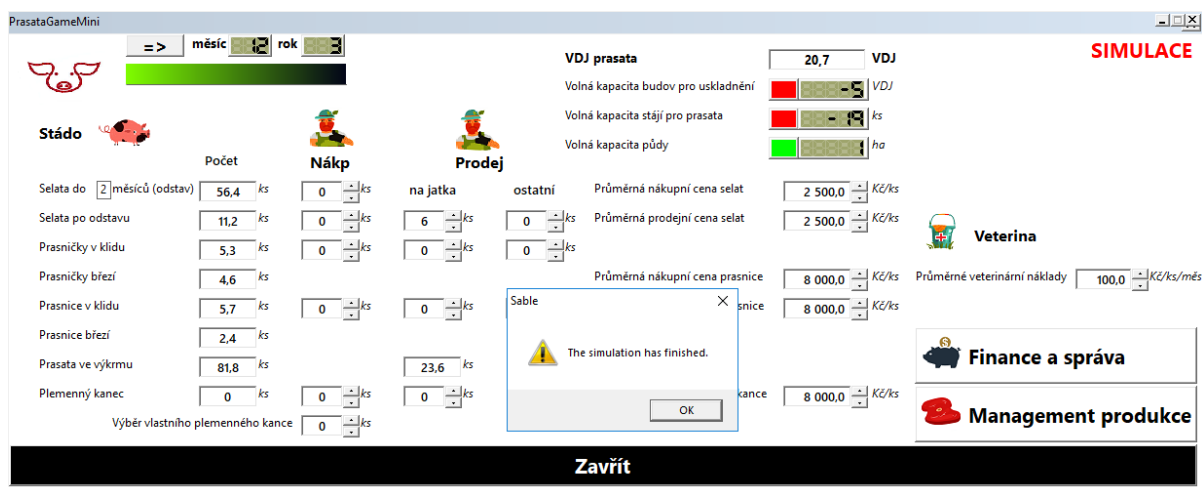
PrasataGameMini

=> měsíc 12 rok 3

VDJ prasata 20,7 VDJ

SIMULACE

Volná kapacita budov pro uskladnění -5 VDJ
Volná kapacita stájí pro prasata -19 ks
Volná kapacita půdy 1 ha

Stádo

Nákp

Prodej

Počet

na jatka ostatní

Selata do 2 měsíců (odstav) 56,4 ks 0 ks
Selata po odstavu 11,2 ks 0 ks 6 ks 0 ks
Prasničky v klidu 5,3 ks 0 ks 0 ks 0 ks
Prasničky březí 4,6 ks
Prasnice v klidu 5,7 ks 0 ks 0 ks
Prasnice březí 2,4 ks
Prasata ve výkrmu 81,8 ks 23,6 ks
Plemenný kanec 0 ks 0 ks 0 ks
Výběr vlastního plemenného kance 0 ks

Průměrná nákupní cena selat 2 500,0 Kč/ks
Průměrná prodejní cena selat 2 500,0 Kč/ks
Průměrná nákupní cena prasnice 8 000,0 Kč/ks
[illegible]snice 8 000,0 Kč/ks
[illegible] kance 8 000,0 Kč/ks

Veterina

Průměrné veterinární náklady 100,0 Kč/ks/měs

Sable
The simulation has finished.
OK

Finance a správa

Management produkce

Zavřít